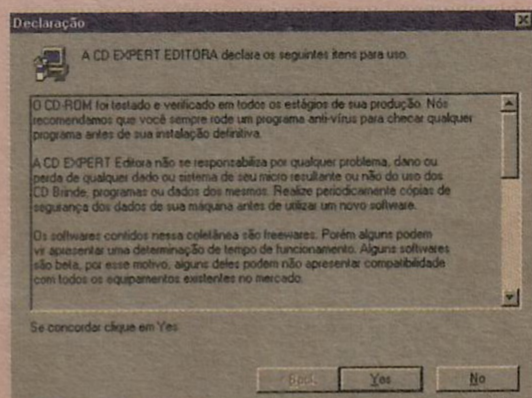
Declaração

A CD EXPERT EDITORA declara os seguintes itens para uso.

O CD-ROM foi testado e verificado em todos os estágios de sua produção. Nós recomendamos que você sempre rode um programa anti-vírus para checar qualquer programa antes de sua instalação definitiva.

A CD EXPERT Editora não se responsabiliza por qualquer problema, dano ou perda de qualquer dado ou sistema de seu micro resultante ou não do uso dos CD Brinde, programas ou dados dos mesmos. Realize periodicamente cópias de segurança dos dados de sua máquina antes de utilizar um novo software.

Os softwares contidos nessa coletânea são freewares. Porém alguns podem vir apresentar uma determinação de tempo de funcionamento. Alguns softwares são beta, por esse motivo, alguns deles podem não apresentar compatibilidade com todos os equipamentos existentes no mercado.

Se concordar clique em Yes

Back Yes No